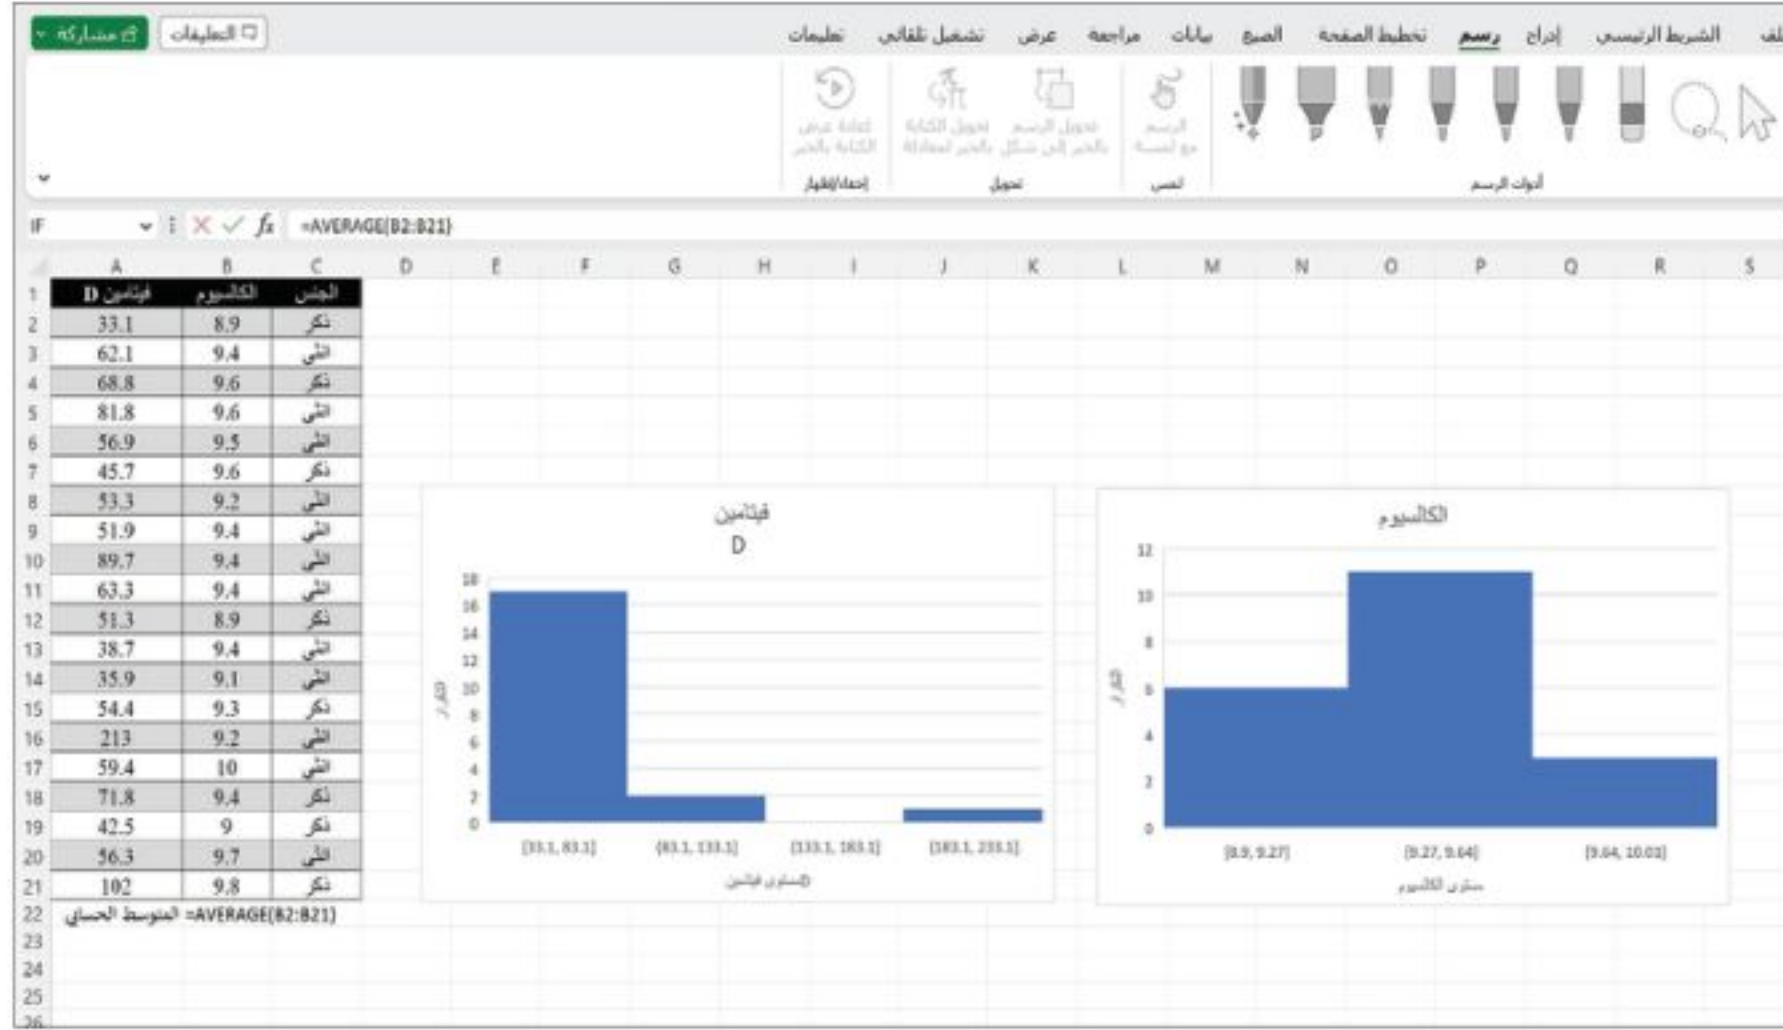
مشاركة التعليقات

ملف الشريط الرئيسي إدراج رسم تخطيط الصفحة الصيغ بيانات مراجعة عرض تشغيل تلقائي تعليمات

أدوات الرسم
لمس
تحويل الرسم بالحبر إلى شكل
تحويل الكتابة بالحبر لمعادلة
تحويل
إعادة عرض الكتابة بالحبر
إعادة/إظهار

IF
$f_x$ =AVERAGE(B2:B21)

| | A | B | C |
|---|---|---|---|
| 1 | فيتامين D | الكالسيوم | الجنس |
| 2 | 33.1 | 8.9 | ذكر |
| 3 | 62.1 | 9.4 | أنثى |
| 4 | 68.8 | 9.6 | ذكر |
| 5 | 81.8 | 9.6 | أنثى |
| 6 | 56.9 | 9.5 | أنثى |
| 7 | 45.7 | 9.6 | ذكر |
| 8 | 53.3 | 9.2 | أنثى |
| 9 | 51.9 | 9.4 | أنثى |
| 10 | 89.7 | 9.4 | أنثى |
| 11 | 63.3 | 9.4 | أنثى |
| 12 | 51.3 | 8.9 | ذكر |
| 13 | 38.7 | 9.4 | أنثى |
| 14 | 35.9 | 9.1 | أنثى |
| 15 | 54.4 | 9.3 | ذكر |
| 16 | 213 | 9.2 | أنثى |
| 17 | 59.4 | 10 | أنثى |
| 18 | 71.8 | 9.4 | ذكر |
| 19 | 42.5 | 9 | ذكر |
| 20 | 56.3 | 9.7 | أنثى |
| 21 | 102 | 9.8 | ذكر |
| 22 | المتوسط الحسابي =AVERAGE(B2:B21) | | |

فيتامين D
18 16 14 12 10 8 6 4 2 0
التكرار
[33.1, 83.1] (83.1, 133.1] (133.1, 183.1] (183.1, 233.1]
مستوى فيتامين D

الكالسيوم
12 10 8 6 4 2 0
التكرار
[8.9, 9.27] (9.27, 9.64] (9.64, 10.01]
مستوى الكالسيوم